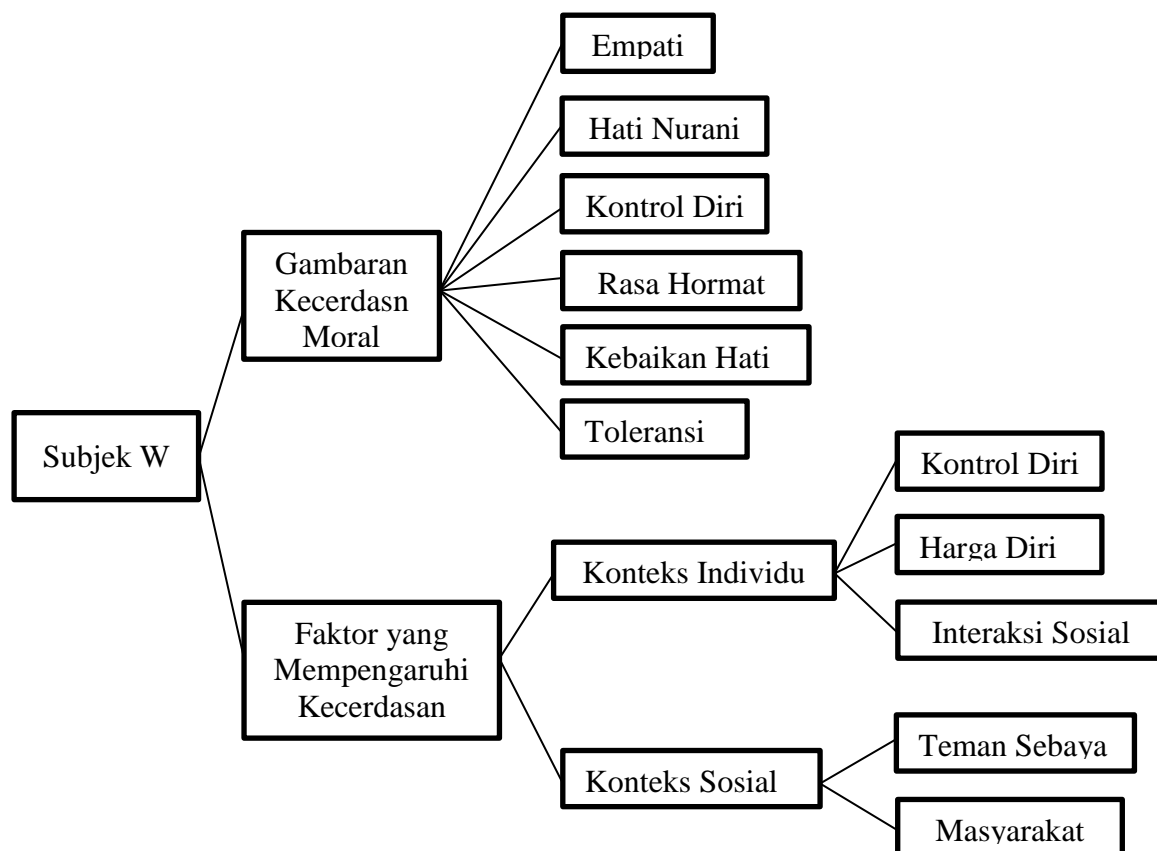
Subjek W

Gambaran Kecerdasn Moral

Empati

Hati Nurani

Kontrol Diri

Rasa Hormat

Kebaikan Hati

Toleransi

Faktor yang Mempengaruhi Kecerdasan

Konteks Individu

Kontrol Diri

Harga Diri

Interaksi Sosial

Konteks Sosial

Teman Sebaya

Masyarakat